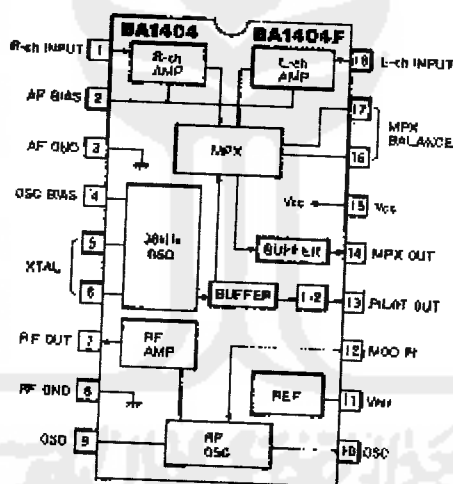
BA1404
BA1404F
R-ch INPUT 1
R-ch AMP
L-ch AMP
18 L-ch INPUT
AF BIAS 2
17
MPX BALANCE
AF GND 3
MPX
16
OSC BIAS 4
Vcc
15 Vcc
5
XTAL
38kHz OSC
BUFFER
14 MPX OUT
6
BUFFER
1/2
13 PILOT OUT
RF OUT 7
RF AMP
12 MOD FI
RF GND 8
REF
11 Vref
OSC 9
RF OSC
10 OSC